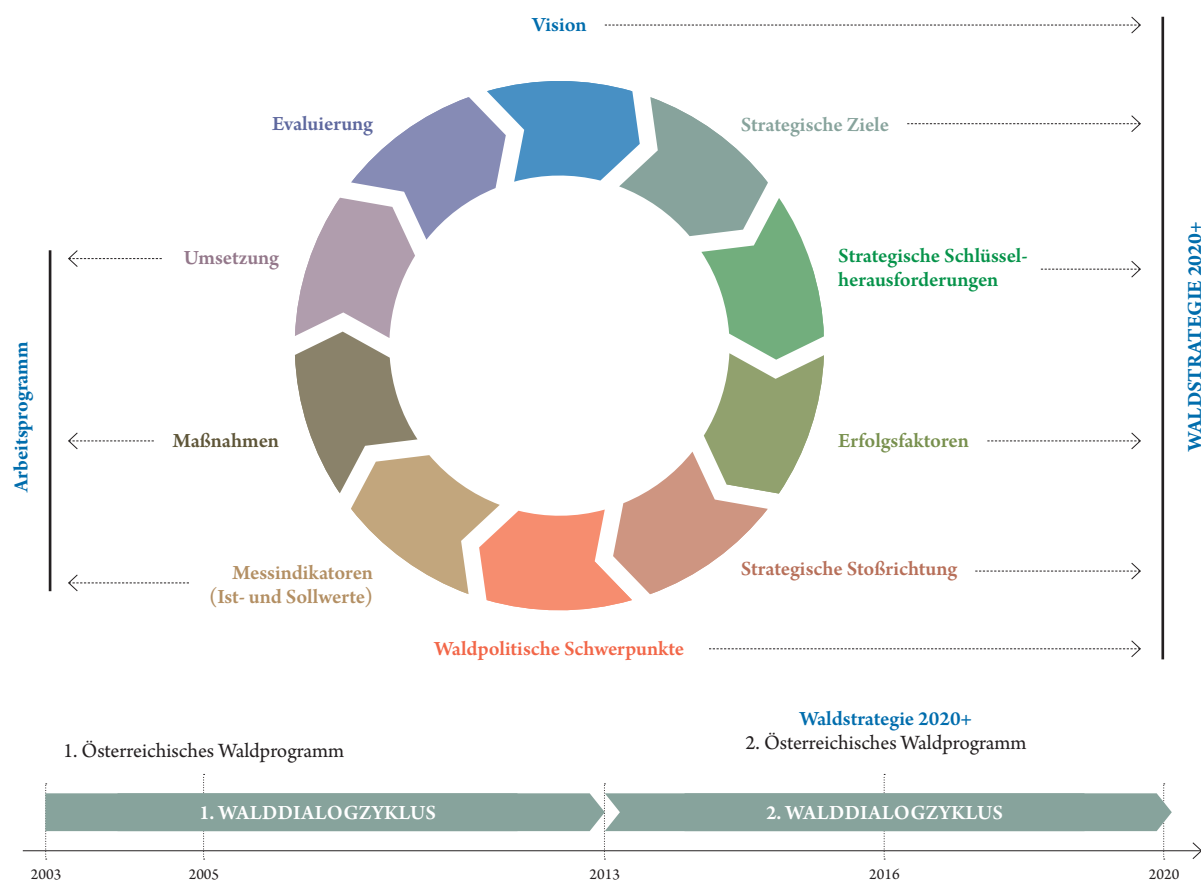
Vision

Evaluierung

Strategische Ziele

Umsetzung

Strategische Schlüsselherausforderungen

Arbeitsprogramm

Maßnahmen

Erfolgsfaktoren

WALDSTRATEGIE 2020+

Messindikatoren (Ist- und Sollwerte)

Strategische Stoßrichtung

Waldpolitische Schwerpunkte

Waldstrategie 2020+
2. Österreichisches Waldprogramm

1. Österreichisches Waldprogramm

1. WALDDIALOGZYKLUS

2. WALDDIALOGZYKLUS

2003 2005 2013 2016 2020